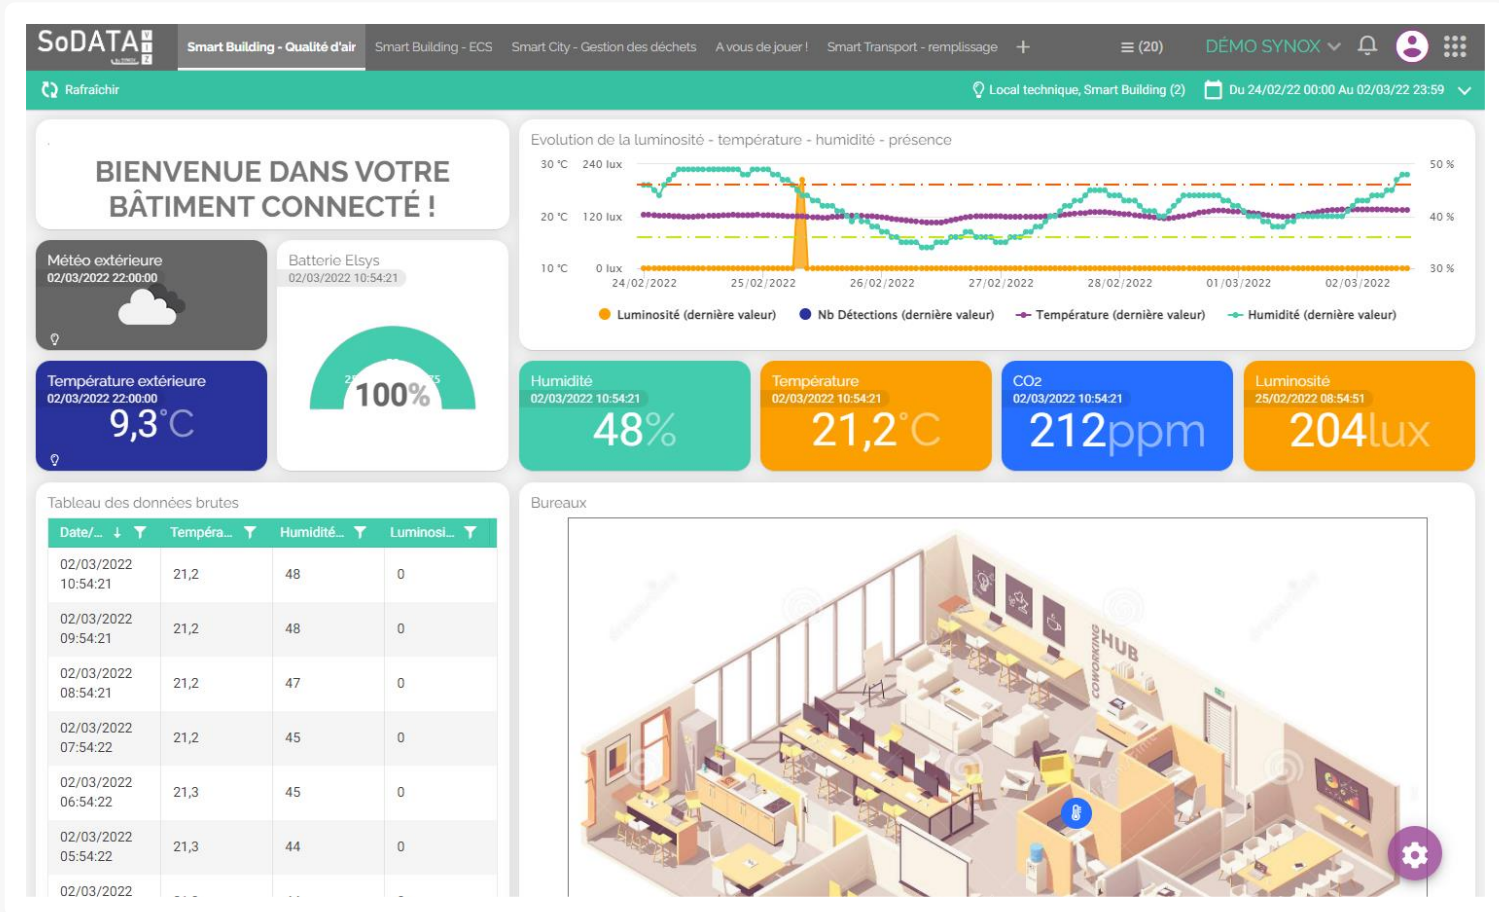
SoDATA

Smart Building - Qualité d'air | Smart Building - ECS | Smart City - Gestion des déchets | A vous de jouer ! | Smart Transport - remplissage | +

(20) DÉMO SYNOX

Rafraîchir

Local technique, Smart Building (2)

Du 24/02/22 00:00 Au 02/03/22 23:59

BIENVENUE DANS VOTRE BÂTIMENT CONNECTÉ !

Météo extérieure
02/03/2022 22:00:00

Batterie Elsys
02/03/2022 10:54:21

100%

Température extérieure
02/03/2022 22:00:00
9,3°C

Evolution de la luminosité - température - humidité - présence

30 °C 240 lux
20 °C 120 lux
10 °C 0 lux

50 %
40 %
30 %

24/02/2022 25/02/2022 26/02/2022 27/02/2022 28/02/2022 01/03/2022 02/03/2022

Luminosité (dernière valeur) | Nb Détections (dernière valeur) | Température (dernière valeur) | Humidité (dernière valeur)

Humidité
02/03/2022 10:54:21
48%

Température
02/03/2022 10:54:21
21,2°C

CO2
02/03/2022 10:54:21
212ppm

Luminosité
25/02/2022 08:54:51
204lux

Tableau des données brutes

| Date/... | Tempéra... | Humidité... | Luminosi... |
|---|---|---|---|
| 02/03/2022 10:54:21 | 21,2 | 48 | 0 |
| 02/03/2022 09:54:21 | 21,2 | 48 | 0 |
| 02/03/2022 08:54:21 | 21,2 | 47 | 0 |
| 02/03/2022 07:54:22 | 21,2 | 45 | 0 |
| 02/03/2022 06:54:22 | 21,3 | 45 | 0 |
| 02/03/2022 05:54:22 | 21,3 | 44 | 0 |
| 02/03/2022 | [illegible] | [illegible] | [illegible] |

Bureaux

HUB
COWORKING